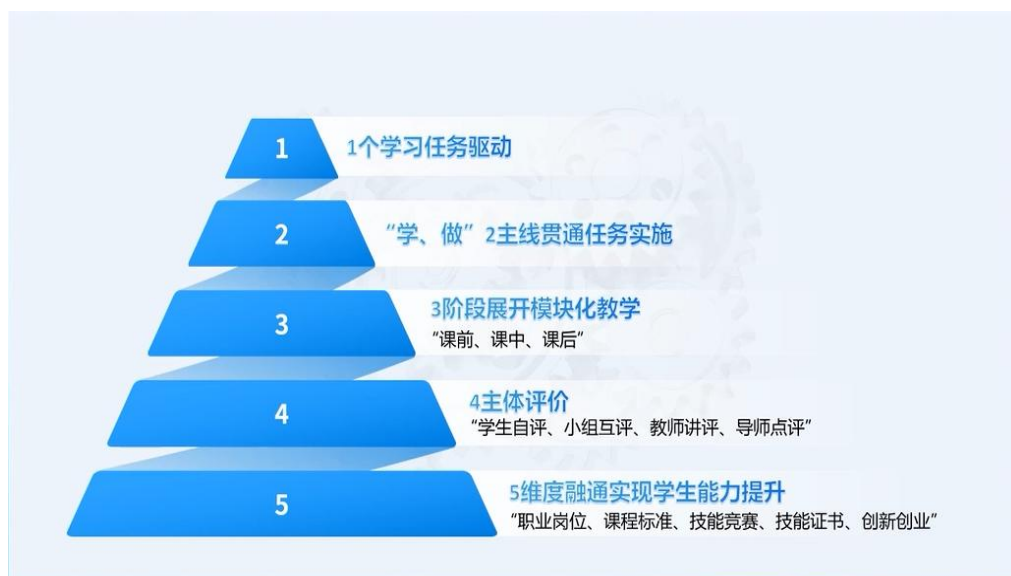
1

1个学习任务驱动

2

“学、做”2主线贯通任务实施

3

3阶段展开模块化教学

“课前、课中、课后”

4

4主体评价

“学生自评、小组互评、教师讲评、导师点评”

5

5维度融通实现学生能力提升

“职业岗位、课程标准、技能竞赛、技能证书、创新创业”